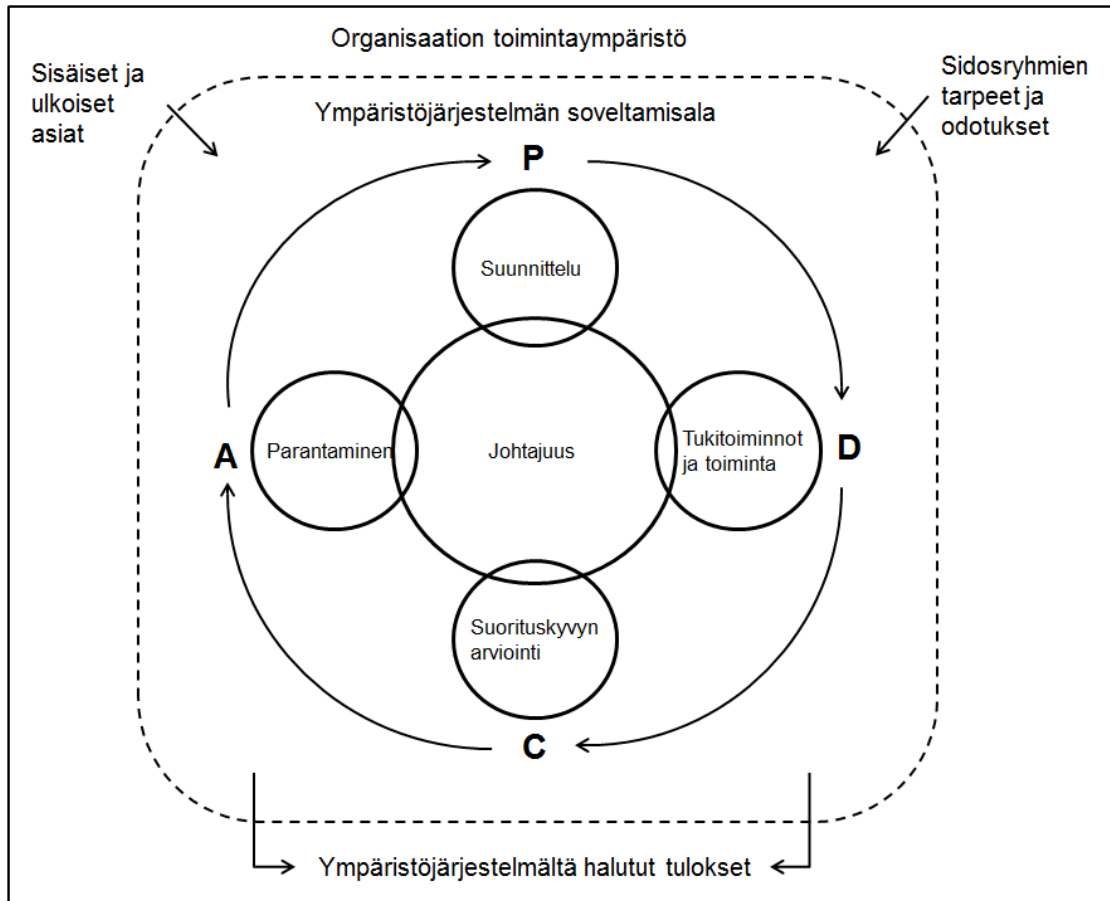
Organisaation toimintaympäristö

Sisäiset ja ulkoiset asiat

Sidosryhmien tarpeet ja odotukset

Ympäristöjärjestelmän soveltamisala

P

Suunnittelu

A

Parantaminen

Johtajuus

Tukitoiminnot ja toiminta

D

Suorituskyvyn arviointi

C

Ympäristöjärjestelmältä halutut tulokset